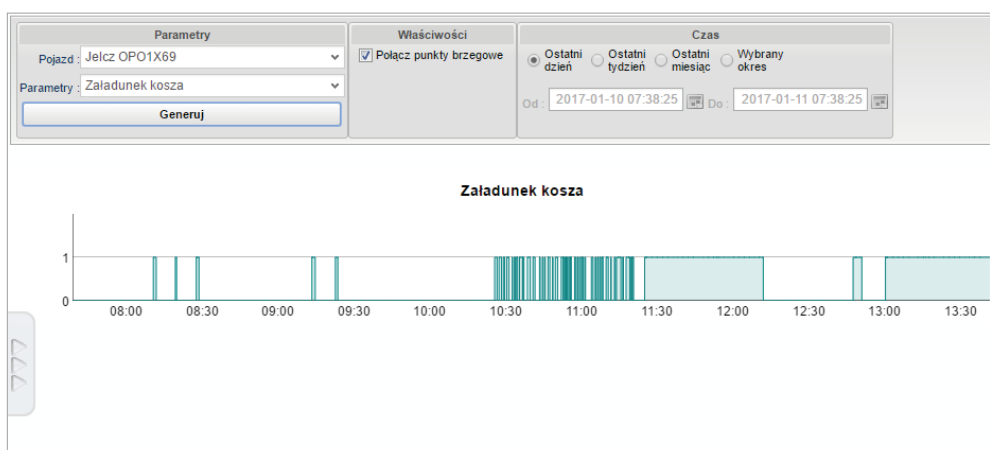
Parametry

Pojazd : Jelcz OPO1X69

Parametry : Załadunek kosza

Generuj

Właściwości

Połącz punkty brzegowe

Czas

Ostatni dzień

Ostatni tydzień

Ostatni miesiąc

Wybrany okres

Od : 2017-01-10 07:38:25 Do : 2017-01-11 07:38:25

Załadunek kosza

1

0

08:00 08:30 09:00 09:30 10:00 10:30 11:00 11:30 12:00 12:30 13:00 13:30